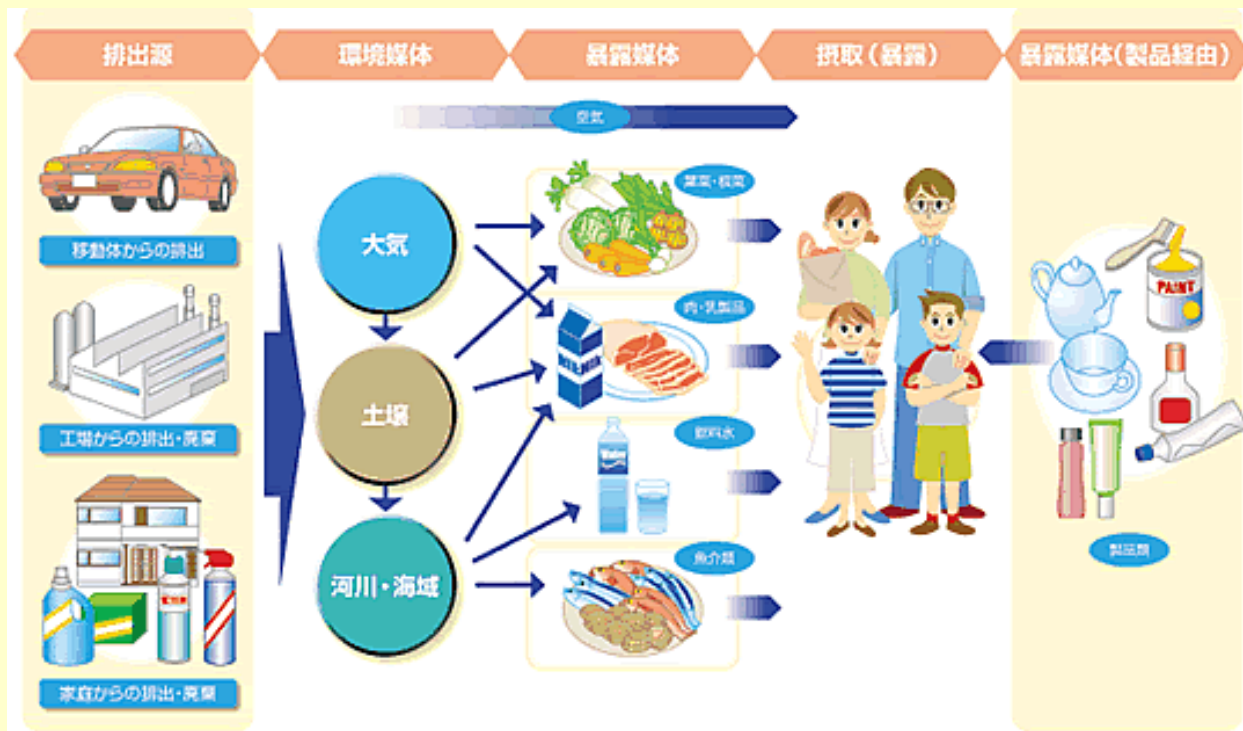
排出源

環境媒体

暴露媒体

摂取（暴露）

暴露媒体(製品経由)

空気

移動体からの排出

工場からの排出・廃棄

家庭からの排出・廃棄

大気

土壌

河川・海域

葉菜・根菜

肉・乳製品

MILK

飲料水

Water

魚介類

PAINT

製品類